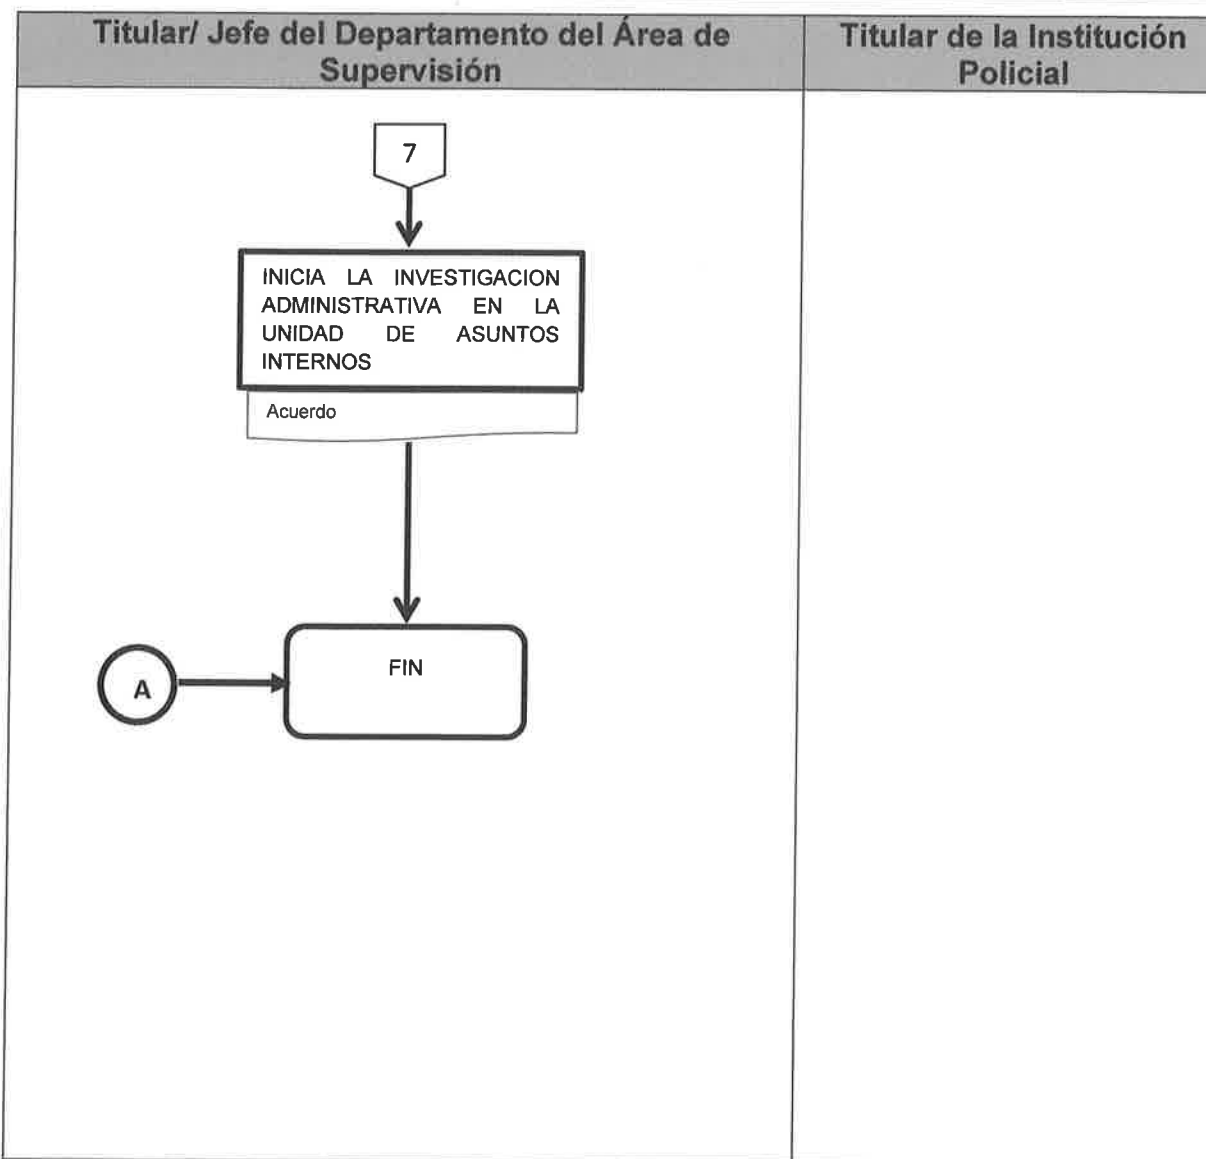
| Titular/ Jefe del Departamento del Área de Supervisión | Titular de la Institución Policial |
|---|---|
| 7<br>INICIA LA INVESTIGACION ADMINISTRATIVA EN LA UNIDAD DE ASUNTOS INTERNOS<br>Acuerdo<br>A<br>FIN | |